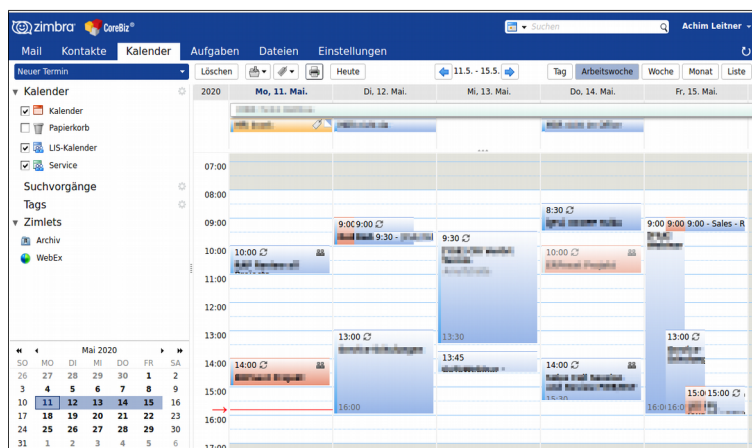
zimbra CoreBiz®

Suchen

Achim Leitner

Mail Kontakte Kalender Aufgaben Dateien Einstellungen

Neuer Termin

Löschen

Heute

11.5. - 15.5.

Tag Arbeitswoche Woche Monat Liste

Kalender

Kalender

Papierkorb

LIS-Kalender

Service

Suchvorgänge

Tags

Zimlets

Archiv

WebEx

2020

Mo, 11. Mai.

Di, 12. Mai.

Mi, 13. Mai.

Do, 14. Mai.

Fr, 15. Mai.

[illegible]

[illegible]

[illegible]

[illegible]

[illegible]

07:00

08:00

09:00

10:00

11:00

12:00

13:00

14:00

15:00

16:00

17:00

9:00 9:00

9:30 - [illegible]

9:30

8:30

9:00 9:00 9:00 - Sales - R

10:00

10:00

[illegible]

13:00

13:30

13:00

13:45

14:00

14:00

15:30

15:0 15:0

16:00

16:0 16:0

| Mai 2020 | | | | | | |
|---|---|---|---|---|---|---|
| SO | MO | DI | MI | DO | FR | SA |
| 26 | 27 | 28 | 29 | 30 | 1 | 2 |
| 3 | 4 | 5 | 6 | 7 | 8 | 9 |
| 10 | 11 | 12 | 13 | 14 | 15 | 16 |
| 17 | 18 | 19 | 20 | 21 | 22 | 23 |
| 24 | 25 | 26 | 27 | 28 | 29 | 30 |
| 31 | 1 | 2 | 3 | 4 | 5 | 6 |